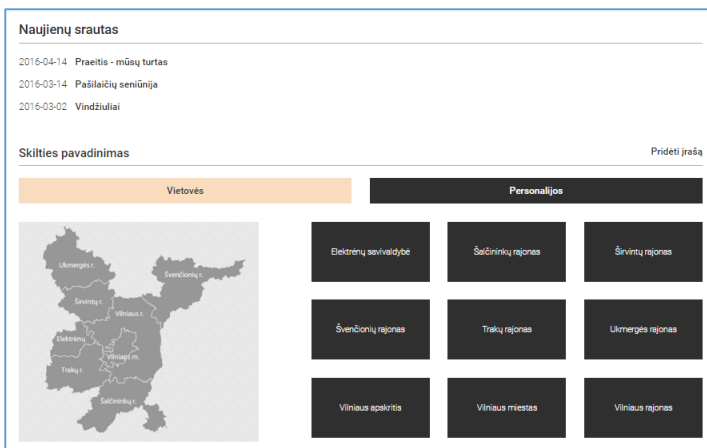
Naujienų srautas

2016-04-14 Praeitis - mūsų turtas

2016-03-14 Pašilaičių seniūnija

2016-03-02 Vindžiuliai

Skilties pavadinimas

Pridėti įrašą

Vietovės

Personalijos

Ukmergės r.
Švenčionių r.
Širvintų r.
Vilniaus r.
Elektrėnų
Vilniaus m.
Trakų r.
Šalčininkų r.

Elektrėnų savivaldybė

Šalčininkų rajonas

Širvintų rajonas

Švenčionių rajonas

Trakų rajonas

Ukmergės rajonas

Vilniaus apskritis

Vilniaus miestas

Vilniaus rajonas